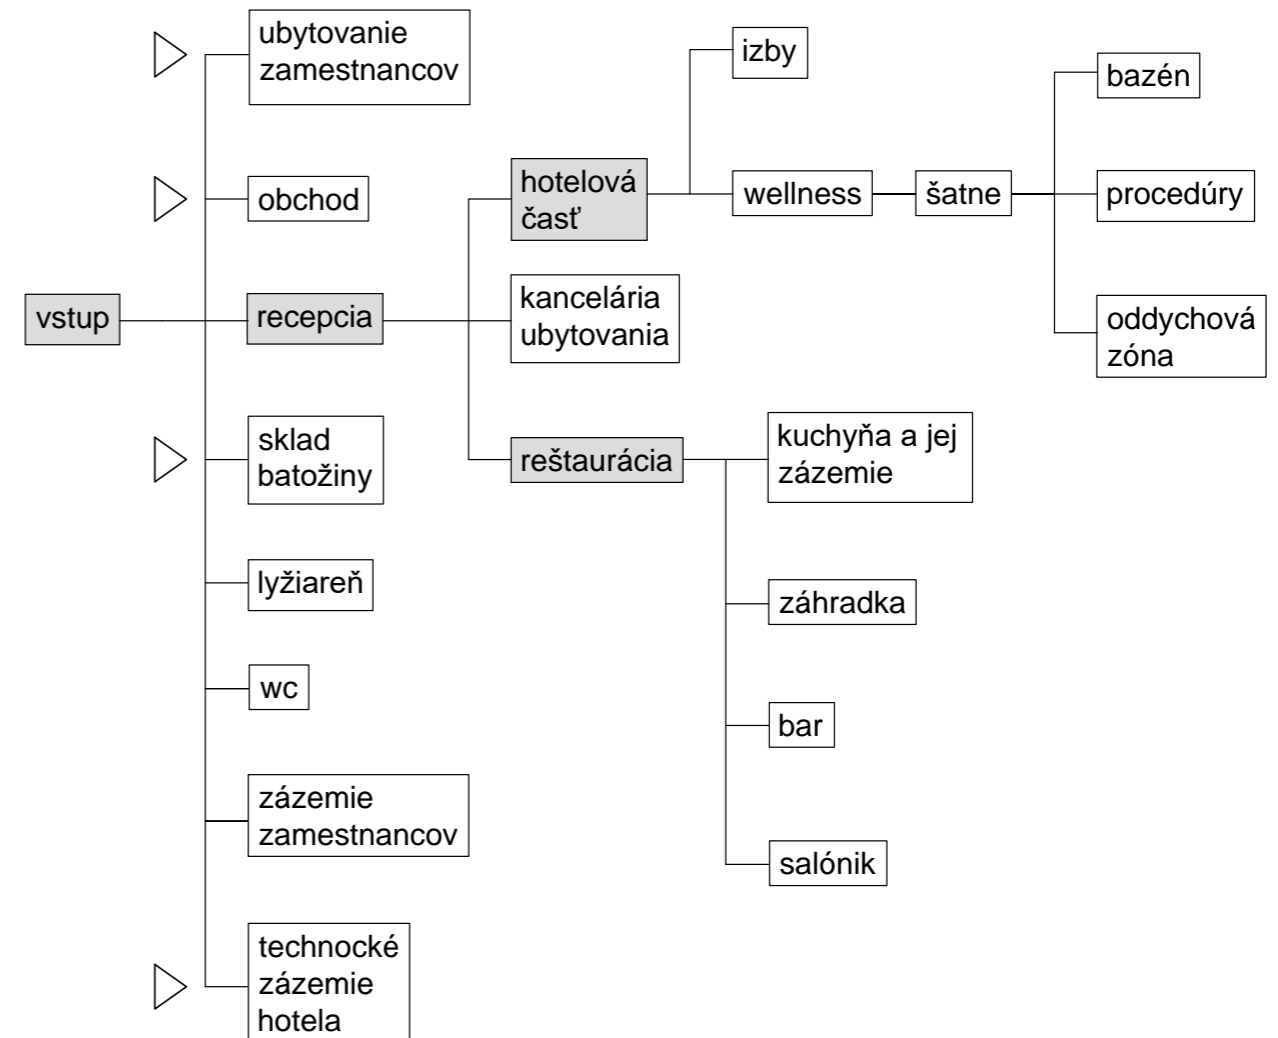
vstup

ubytovanie zamestnancov

obchod

recepcia

sklad batožiny

lyžiareň

wc

zázemie zamestnancov

technocké zázemie hotela

hotelová časť

kancelária ubytovania

reštaurácia

izby

wellness

šatne

bazén

procedúry

oddychová zóna

kuchyňa a jej zázemie

záhradka

bar

salónik